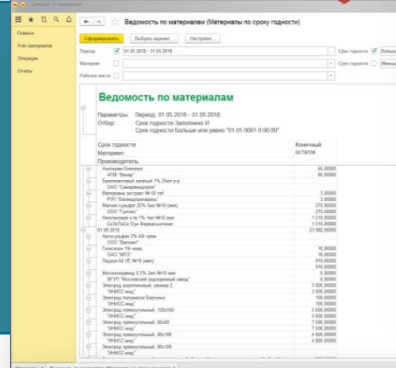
Главное
Учет материалов
Операции
Отчеты

Ведомость по материалам (Материалы по сроку годности)

Сформировать
Выбрать вариант...
Настройки...

Период: 01.05.2018 - 31.05.2018
Материал:
Рабочее место:
Срок годности:
Меньше

Ведомость по материалам

Параметры: Период: 01.05.2018 - 31.05.2018
Отбор: Срок годности Заполнено И
Срок годности Больше или равно "01.01.0001 0:00:00"

Срок годности
Материал
Производитель

Конечный остаток

Камфора бензин — 90,00000
Бриллиантовый зеленый 1% Спирт р-р — 90,00000
Валерианы экстракт № 50 таб — 3,00000
Магния сульфат 25% 5мл №10 (амп) — 270,00000
Никотиновая к-та 1% 1мл №10 амп — 1 110,00000
Ампициллин 2% 400 пр-ма — 23 562,00000
Глюкозин 100 мл — 16,00000
Пирацетам 0,5% 2мл №10 (амп) — 910,00000
Электрод вольфрамовый — 2 000,00000
Электрод пятрамовый Бирочный — 12 000,00000
Электрод прямоугольный, 120х160 — 10 000,00000
Электрод прямоугольный, 80х80 — 7 000,00000
Электрод прямоугольный, 80х100 — 4 000,00000
Электрод прямоугольный, 80х120 — 6 000,00000
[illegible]